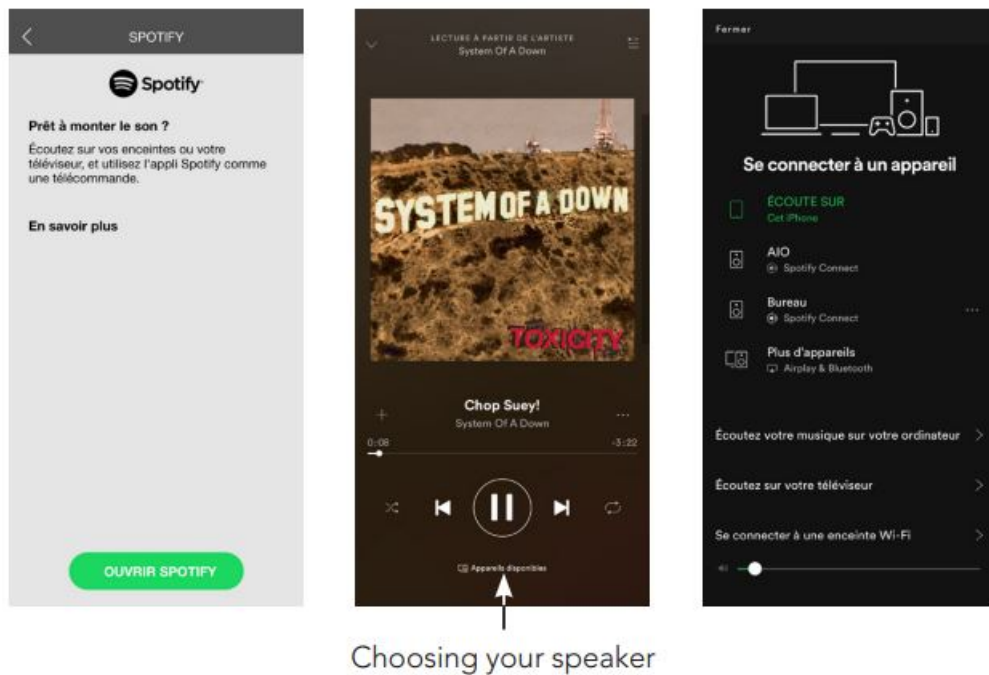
SPOTIFY

Spotify

Prêt à monter le son ?

Écoutez sur vos enceintes ou votre téléviseur, et utilisez l'appli Spotify comme une télécommande.

En savoir plus

OUVRIR SPOTIFY

LECTURE À PARTIR DE L'ARTISTE
System Of A Down

SYSTEM OF A DOWN

TOXICITY

Chop Suey!
System Of A Down

0:08
-3:22

Appareils disponibles

Fermer

Se connecter à un appareil

ÉCOUTE SUR
Cet iPhone

AIO
Spotify Connect

Bureau
Spotify Connect

Plus d'appareils
Airplay & Bluetooth

Écoutez votre musique sur votre ordinateur

Écoutez sur votre téléviseur

Se connecter à une enceinte Wi-Fi

Choosing your speaker